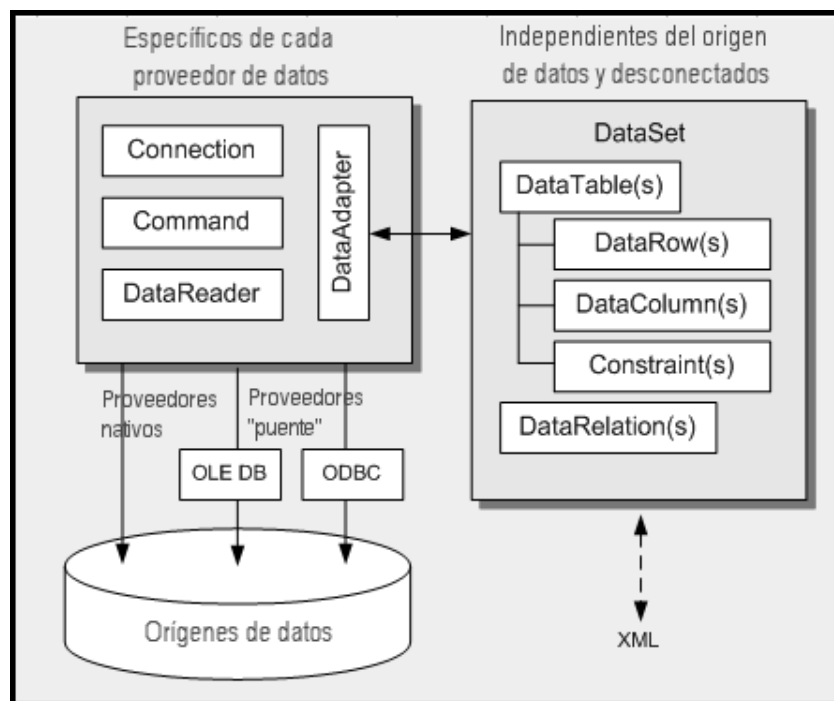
Específicos de cada proveedor de datos

Connection

Command

DataReader

DataAdapter

Independientes del origen de datos y desconectados

DataSet

DataTable(s)

DataRow(s)

DataColumn(s)

Constraint(s)

DataRelation(s)

Proveedores nativos

Proveedores "puente"

OLE DB

ODBC

Orígenes de datos

XML